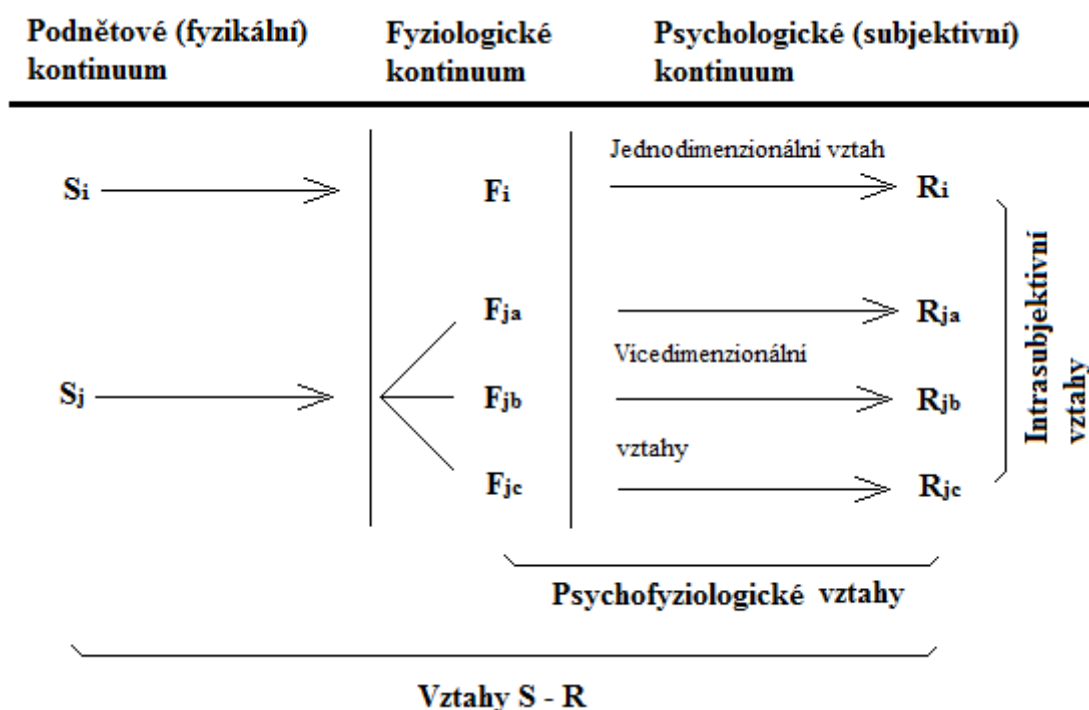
Podnětové (fyzikální) kontinuum

Fyziologické kontinuum

Psychologické (subjektivní) kontinuum

$S_i$

$F_i$

Jednodimenzionální vztah

$R_i$

$F_{ja}$

$R_{ja}$

Vícedimenzionální

$S_j$

$F_{jb}$

$R_{jb}$

vztahy

$F_{jc}$

$R_{jc}$

Intrasubjektivní vztahy

Psychofyziologické vztahy

Vztahy S - R